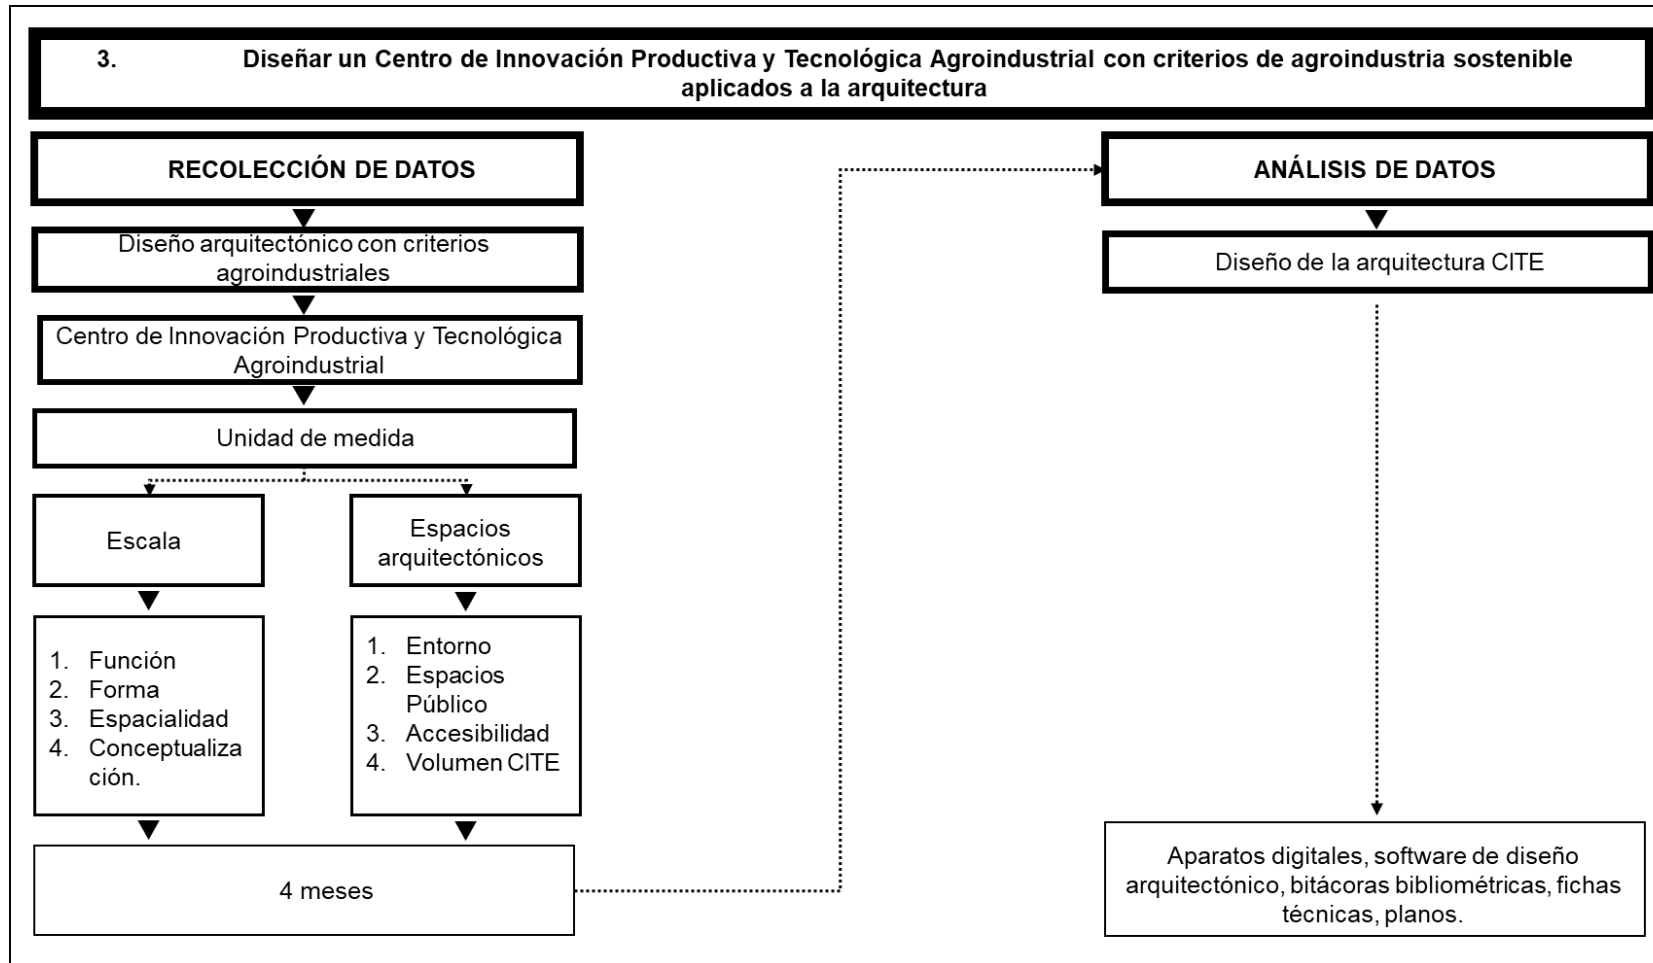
3. Diseñar un Centro de Innovación Productiva y Tecnológica Agroindustrial con criterios de agroindustria sostenible aplicados a la arquitectura

RECOLECCIÓN DE DATOS

Diseño arquitectónico con criterios agroindustriales

Centro de Innovación Productiva y Tecnológica Agroindustrial

Unidad de medida

Escala

Espacios arquitectónicos

1. Función
2. Forma
3. Espacialidad
4. Conceptualización.

1. Entorno
2. Espacios Público
3. Accesibilidad
4. Volumen CITE

4 meses

ANÁLISIS DE DATOS

Diseño de la arquitectura CITE

Aparatos digitales, software de diseño arquitectónico, bitácoras bibliométricas, fichas técnicas, planos.